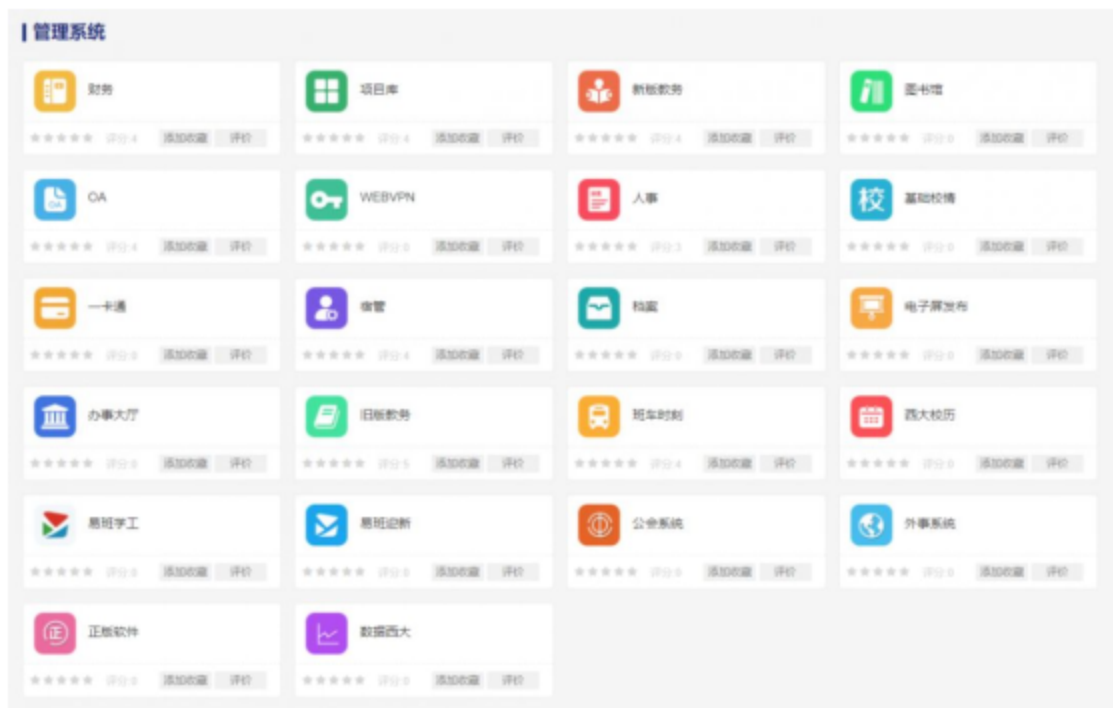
管理系统

财务
评分4 添加收藏 评价

项目库
评分4 添加收藏 评价

新版教务
评分4 添加收藏 评价

图书馆
评分0 添加收藏 评价

OA
评分4 添加收藏 评价

WEBVPN
评分0 添加收藏 评价

人事
评分3 添加收藏 评价

校
基础校情
评分0 添加收藏 评价

一卡通
评分3 添加收藏 评价

宿管
评分4 添加收藏 评价

档案
评分0 添加收藏 评价

电子屏发布
评分0 添加收藏 评价

办事大厅
评分0 添加收藏 评价

旧版教务
评分5 添加收藏 评价

班车时刻
评分4 添加收藏 评价

西大校历
评分0 添加收藏 评价

易班学工
评分0 添加收藏 评价

易班迎新
评分0 添加收藏 评价

公会系统
评分0 添加收藏 评价

外事系统
评分0 添加收藏 评价

正版软件
评分0 添加收藏 评价

数据西大
评分0 添加收藏 评价